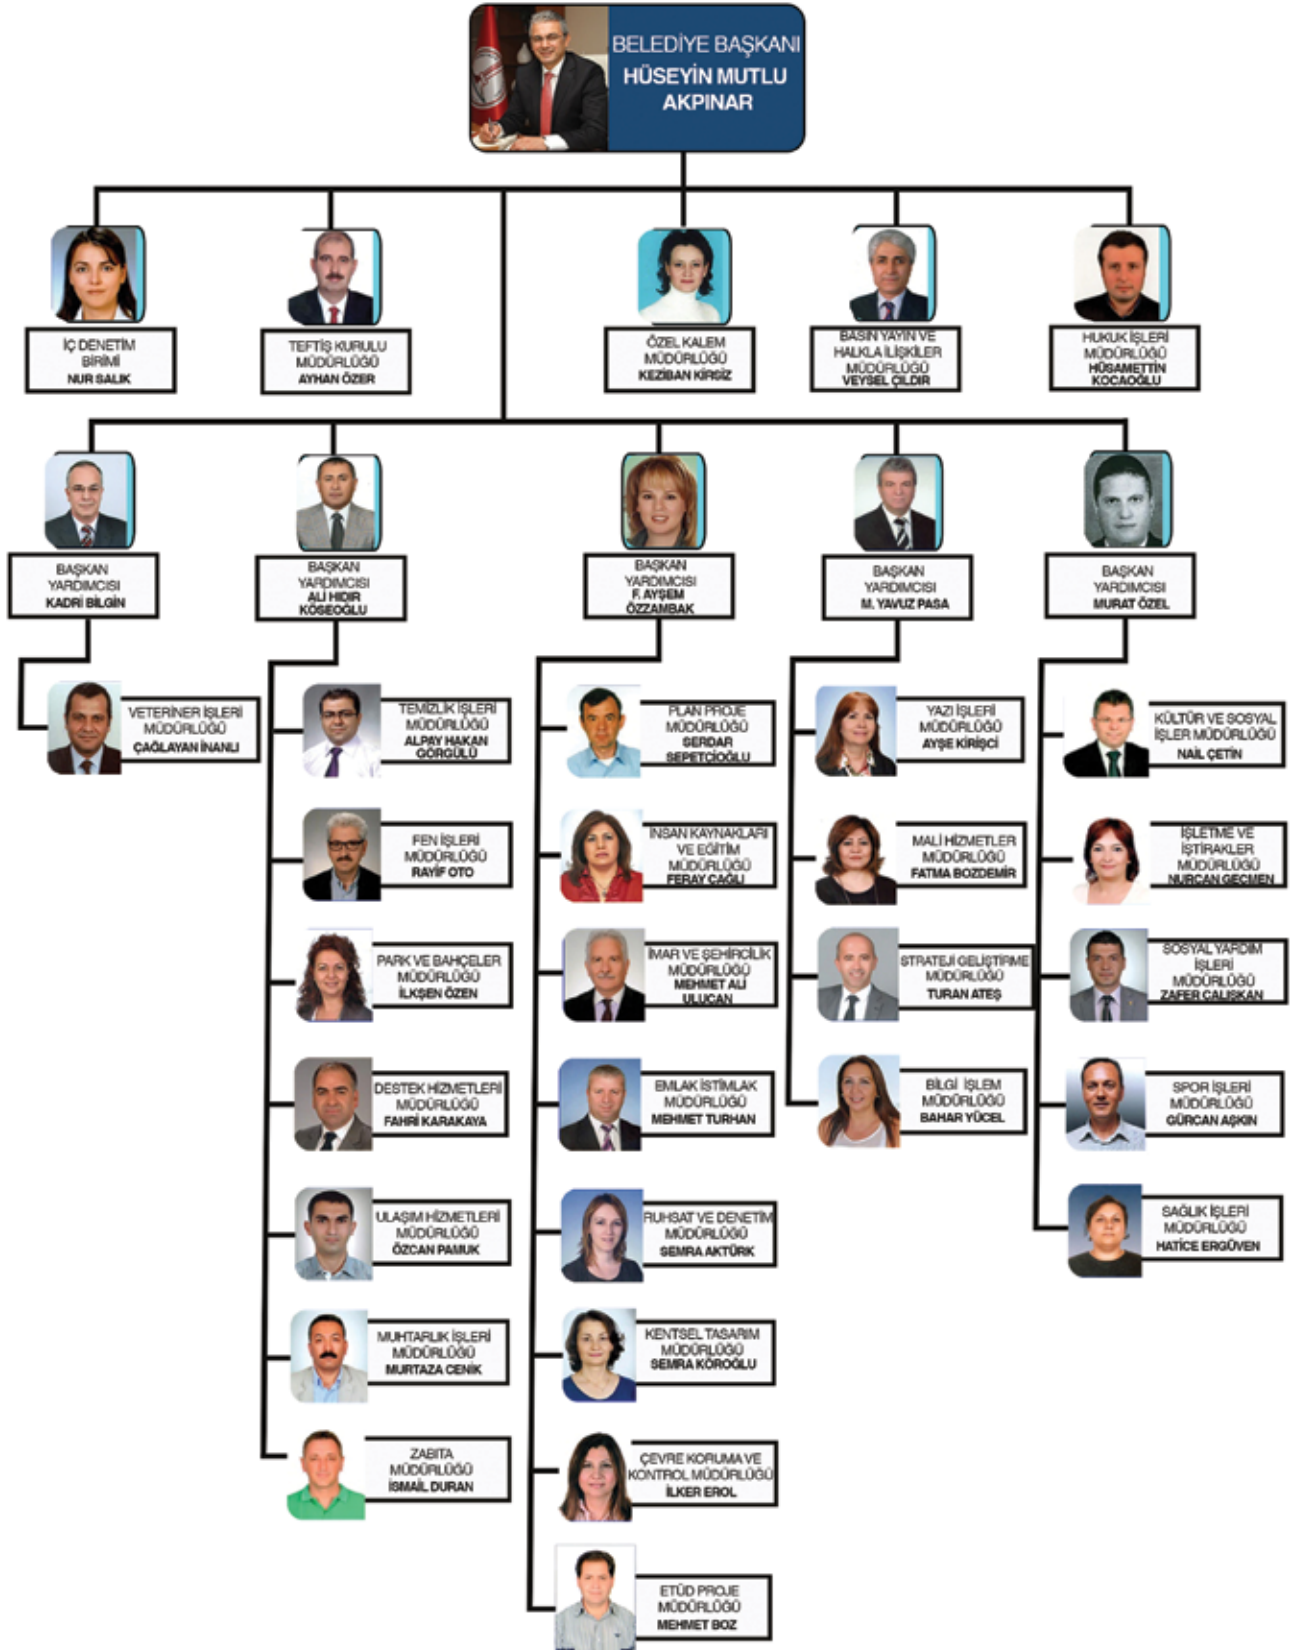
BELEDİYE BAŞKANI
HÜSEYİN MUTLU AKPINAR

İÇ DENETİM BİRİMİ
NUR SALIK

TEFTİŞ KURULU MÜDÜRLÜĞÜ
AYHAN ÖZER

ÖZEL KALEM MÜDÜRLÜĞÜ
KEZİBAN KIRSIZ

BASIN YAYIN VE HALKLA İLİŞKİLER MÜDÜRLÜĞÜ
VEYSEL ÇILDIR

HUKUK İŞLERİ MÜDÜRLÜĞÜ
HÜSAMETTİN KOCAOĞLU

BAŞKAN YARDIMCISI
KADRİ BİLGİN

BAŞKAN YARDIMCISI
ALİ HIDIR KÖSEOĞLU

BAŞKAN YARDIMCISI
F. AYŞEM ÖZZAMBAK

BAŞKAN YARDIMCISI
M. YAVUZ PASA

BAŞKAN YARDIMCISI
MURAT ÖZEL

VETERİNER İŞLERİ MÜDÜRLÜĞÜ
ÇAĞLAYAN İNANLI

TEMİZLİK İŞLERİ MÜDÜRLÜĞÜ
ALPAY HAKAN GÖRGÜLÜ

FEN İŞLERİ MÜDÜRLÜĞÜ
RAYİF OTO

PARK VE BAHÇELER MÜDÜRLÜĞÜ
İLKŞEN ÖZEN

DESTEK HİZMETLERİ MÜDÜRLÜĞÜ
FAHRİ KARAKAYA

ULAŞIM HİZMETLERİ MÜDÜRLÜĞÜ
ÖZCAN PAMUK

MUHTARLIK İŞLERİ MÜDÜRLÜĞÜ
MURTAZA CENİK

ZABITA MÜDÜRLÜĞÜ
İSMAİL DURAN

PLAN PROJE MÜDÜRLÜĞÜ
SERDAR SEPETCİOĞLU

İNSAN KAYNAKLARI VE EĞİTİM MÜDÜRLÜĞÜ
FERAY ÇAĞLI

İMAR VE ŞEHİRCİLİK MÜDÜRLÜĞÜ
MEHMET ALİ ULUCAN

EMLAK İSTİMLAK MÜDÜRLÜĞÜ
MEHMET TURHAN

RUHSAT VE DENETİM MÜDÜRLÜĞÜ
SEMRA AKTÜRK

KENTSEL TASARIM MÜDÜRLÜĞÜ
SEMRA KÖROĞLU

ÇEVRE KORUMA VE KONTROL MÜDÜRLÜĞÜ
İLKER EROL

ETÜD PROJE MÜDÜRLÜĞÜ
MEHMET BOZ

YAZI İŞLERİ MÜDÜRLÜĞÜ
AYŞE KİRİŞCİ

MALİ HİZMETLER MÜDÜRLÜĞÜ
FATMA BOZDEMİR

STRATEJİ GELİŞTİRME MÜDÜRLÜĞÜ
TURAN ATEŞ

BİLGİ İŞLEM MÜDÜRLÜĞÜ
BAHAR YÜCEL

KÜLTÜR VE SOSYAL İŞLER MÜDÜRLÜĞÜ
NAİL ÇETİN

İŞLETME VE İŞTİRAKLER MÜDÜRLÜĞÜ
NURCAN GEÇMEN

SOSYAL YARDIM İŞLERİ MÜDÜRLÜĞÜ
ZAFER ÇALIŞKAN

SPOR İŞLERİ MÜDÜRLÜĞÜ
GÜRCAN AŞKIN

SAĞLIK İŞLERİ MÜDÜRLÜĞÜ
HATİCE ERGÜVEN